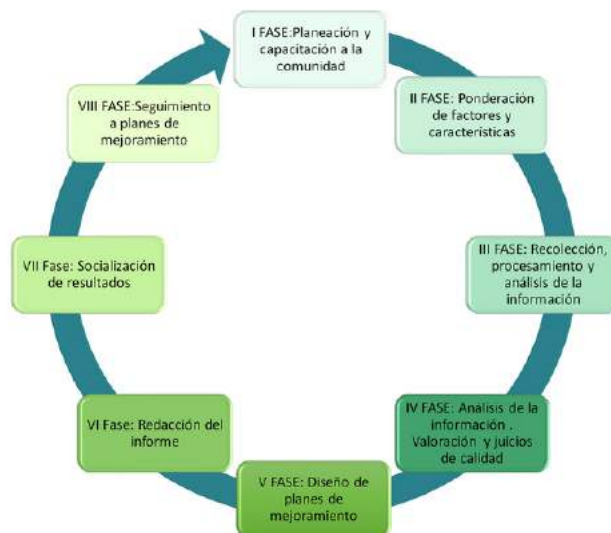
I FASE:Planeación y capacitación a la comunidad

II FASE: Ponderación de factores y caracteristicas

III FASE: Recolección, procesamiento y análisis de la información

IV FASE: Analisis de la información . Valoración y juicios de calidad

V FASE: Diseño de planes de mejoramiento

VI Fase: Redacción del informe

VII Fase: Socialización de resultados

VIII FASE:Seguimiento a planes de mejoramiento